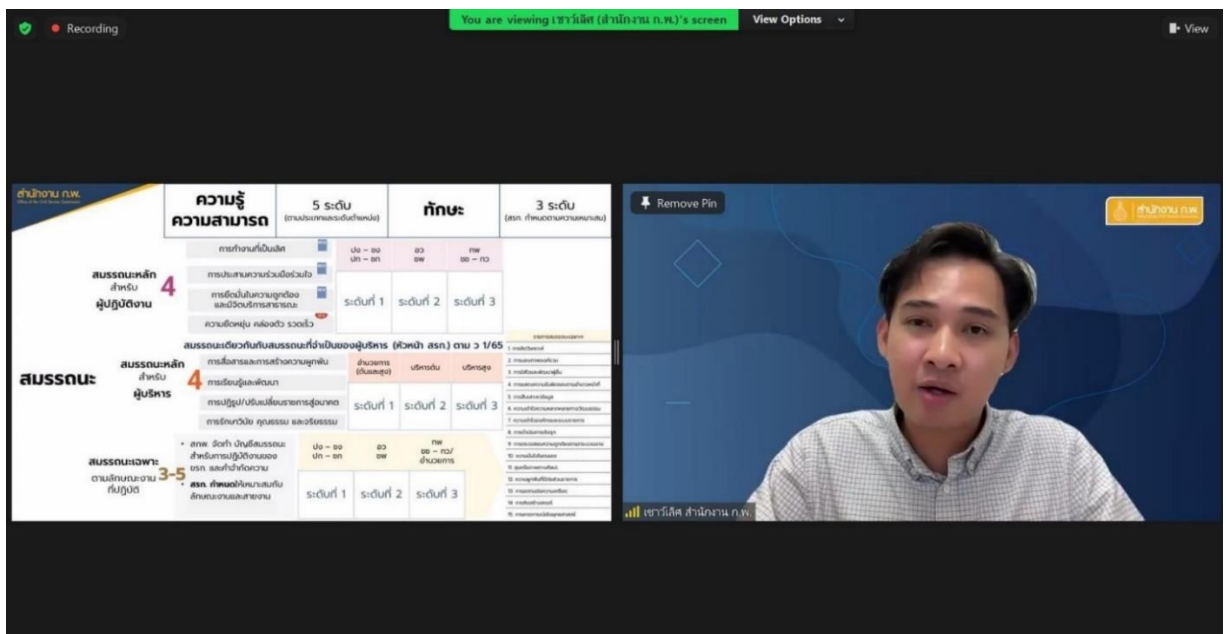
Recording

You are viewing เชาว์เลิศ (สำนักงาน ก.พ.)'s screen

View Options

View

สำนักงาน ก.พ.

ความรู้ ความสามารถ

5 ระดับ (ตามประเภทและระดับตำแหน่ง)

ทักษะ

3 ระดับ (สรก. กำหนดตามความเหมาะสม)

สมรรถนะหลัก สำหรับ ผู้ปฏิบัติงาน 4

การทำงานที่เป็นเลิศ

การประสานความร่วมมือร่วมใจ

การยึดมั่นในความถูกต้อง และมีจิตบริการสาธารณะ

ความยืดหยุ่น คล่องตัว รวดเร็ว

| ปง – ชง ปก – ชก | ชอ ชพ | ทพ ชช – ทว |
|---|---|---|
| ระดับที่ 1 | ระดับที่ 2 | ระดับที่ 3 |

สมรรถนะเดียวกันกับสมรรถนะที่จำเป็นของผู้บริหาร (หัวหน้า สรก.) ตาม ว 1/65

สมรรถนะ

สมรรถนะหลัก สำหรับ ผู้บริหาร 4

การสื่อสารและการสร้างความผูกพัน

การเรียนรู้และพัฒนา

การปฏิรูป/ปรับเปลี่ยนราชการสู่อนาคต

การรักษาวินัย คุณธรรม และจริยธรรม

| อำนวยการ (ต้นและสูง) | บริหารต้น | บริหารสูง |
|---|---|---|
| ระดับที่ 1 | ระดับที่ 2 | ระดับที่ 3 |

สมรรถนะเฉพาะ ตามลักษณะงานที่ปฏิบัติ 3-5

• สกพ. จัดทำ บัญชีสมรรถนะ สำหรับการปฏิบัติงานของ ขรก. และกำหนดความ

• สรก. กำหนดให้เหมาะสมกับลักษณะงานและสายงาน

| ปง – ชง ปก – ชก | ชอ ชพ | ทพ ชช – ทว/ อำนวยการ |
|---|---|---|
| ระดับที่ 1 | ระดับที่ 2 | ระดับที่ 3 |

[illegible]

Remove Pin

สำนักงาน ก.พ.

เชาว์เลิศ สำนักงาน ก.พ.